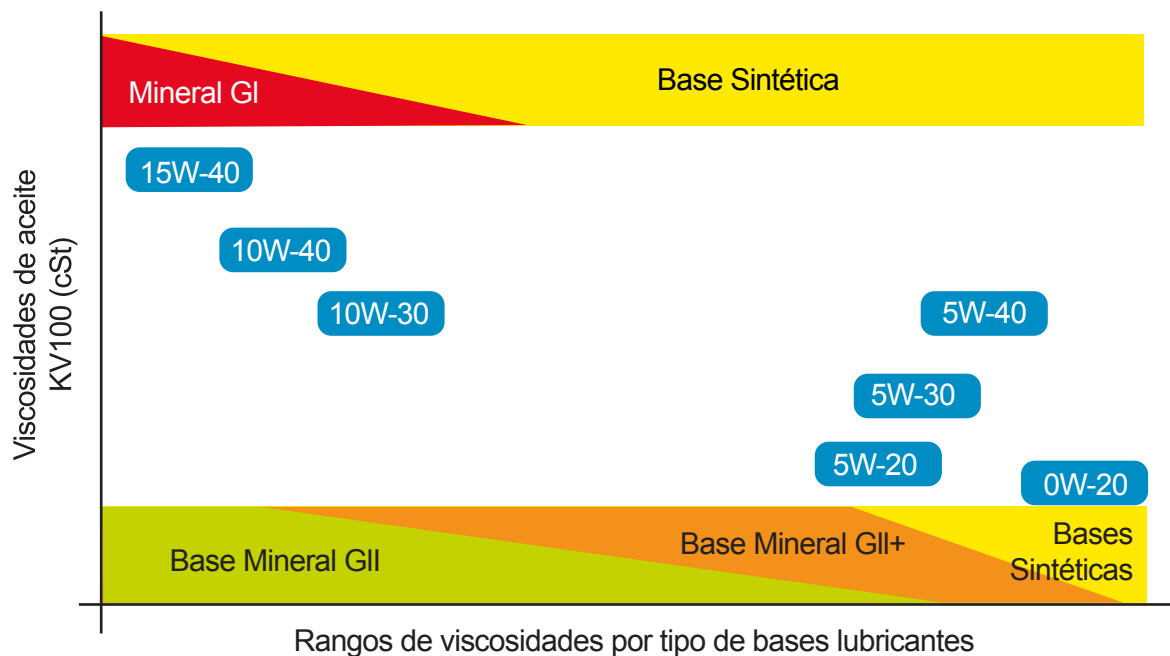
Mineral GI

Base Sintética

Viscosidades de aceite KV100 (cSt)

15W-40

10W-40

10W-30

5W-40

5W-30

5W-20

0W-20

Base Mineral GII

Base Mineral GII+

Bases Sintéticas

Rangos de viscosidades por tipo de bases lubricantes